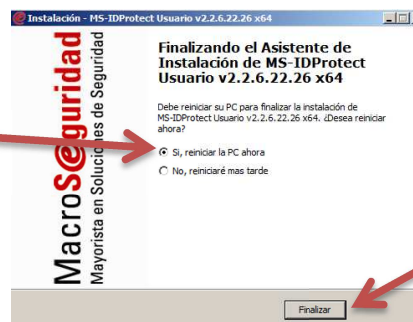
Instalación - MS-IDProtect Usuario v2.2.6.22.26 x64

MacroS@guridad
Mayorista en Soluciones de Seguridad

Finalizando el Asistente de Instalación de MS-IDProtect Usuario v2.2.6.22.26 x64

Debe reiniciar su PC para finalizar la instalación de MS-IDProtect Usuario v2.2.6.22.26 x64. ¿Desea reiniciar ahora?

Si, reiniciar la PC ahora

No, reiniciaré mas tarde

Finalizar